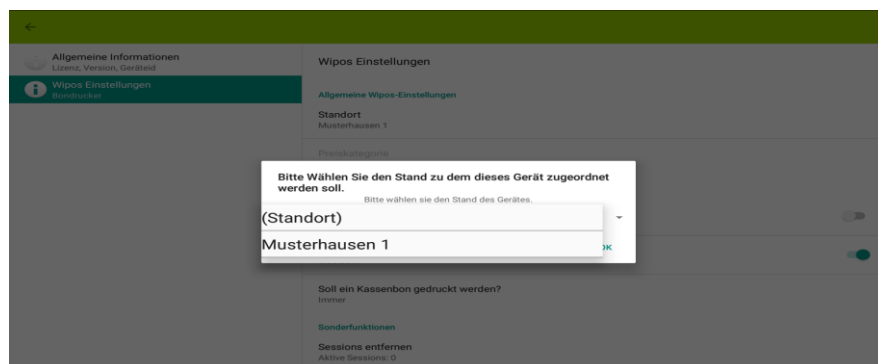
Allgemeine Informationen
Lizenz, Version, Geräteid

Wipos Einstellungen
Bondrucker

Wipos Einstellungen

Allgemeine Wipos-Einstellungen

Standort
Musterhausen 1

Preiskategorie

Bitte Wählen Sie den Stand zu dem dieses Gerät zugeordnet werden soll.

Bitte wählen sie den Stand des Gerätes.

(Standort)

Musterhausen 1

OK

Soll ein Kassenbon gedruckt werden?
Immer

Sonderfunktionen

Sessions entfernen
Aktive Sessions: 0